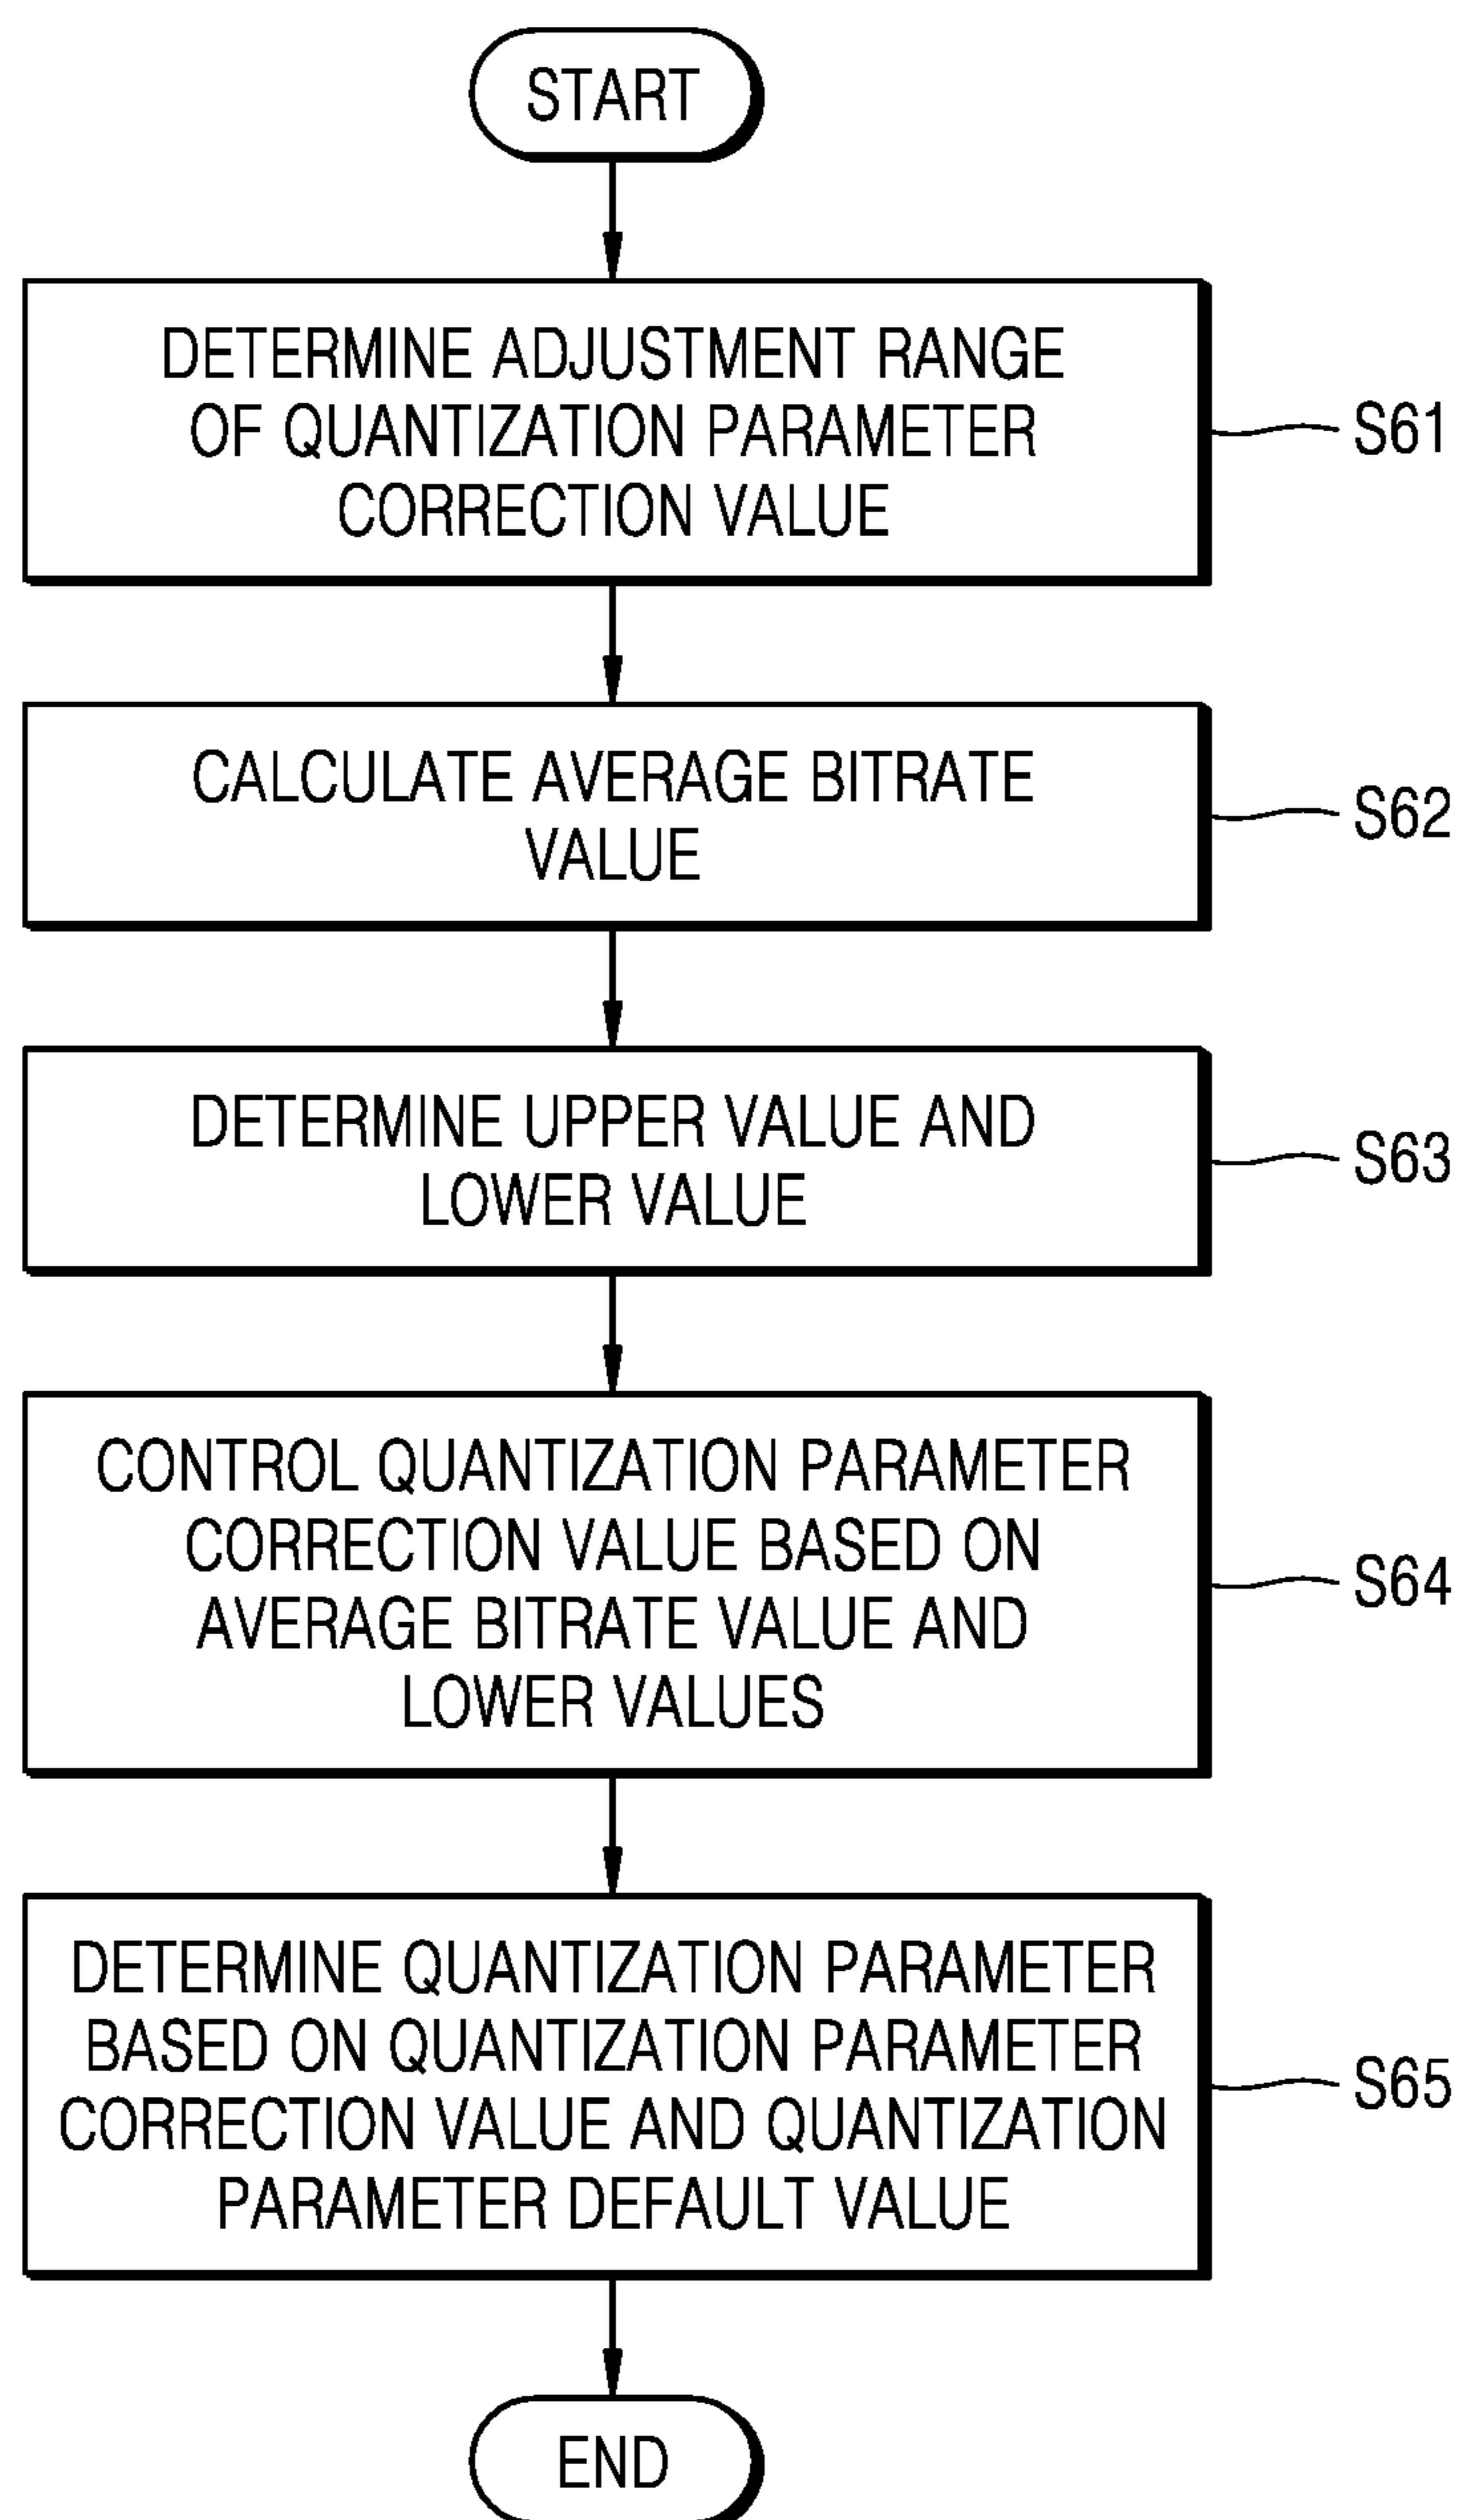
START

DETERMINE ADJUSTMENT RANGE OF QUANTIZATION PARAMETER CORRECTION VALUE

S61

CALCULATE AVERAGE BITRATE VALUE

S62

DETERMINE UPPER VALUE AND LOWER VALUE

S63

CONTROL QUANTIZATION PARAMETER CORRECTION VALUE BASED ON AVERAGE BITRATE VALUE AND LOWER VALUES

S64

DETERMINE QUANTIZATION PARAMETER BASED ON QUANTIZATION PARAMETER CORRECTION VALUE AND QUANTIZATION PARAMETER DEFAULT VALUE

S65

END